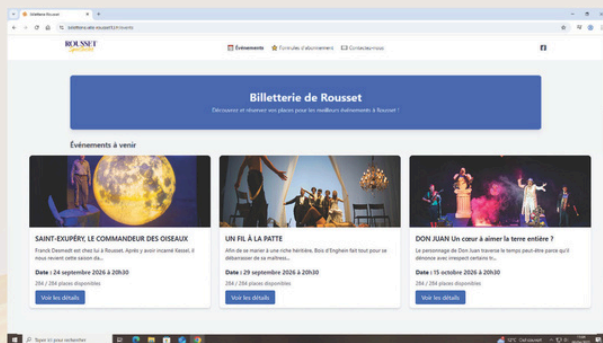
Billetterie Rousset

billetterie.ville-rousset.fr/evenements

ROUSSET Spectacles

Événements Formules d'abonnement Contactez-nous

Billetterie de Rousset

Découvrez et réservez vos places pour les meilleurs événements à Rousset !

Événements à venir

SAINT-EXUPÉRY, LE COMMANDEUR DES OISEAUX

Franck Desmedt est chez lui à Rousset. Après y avoir incarné Kessel, il nous revient cette saison da...

Date : 24 septembre 2026 à 20h30

284 / 284 places disponibles

Voir les détails

UN FIL À LA PATTE

Afin de se marier à une riche héritière, Bois d'Enghein fait tout pour se débarrasser de sa maîtress...

Date : 29 septembre 2026 à 20h30

284 / 284 places disponibles

Voir les détails

DON JUAN Un cœur à aimer la terre entière ?

Le personnage de Don Juan traverse le temps peut-être parce qu'il dénonce avec irrespect certains tr...

Date : 15 octobre 2026 à 20h30

284 / 284 places disponibles

Voir les détails

Taper ici pour rechercher

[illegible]